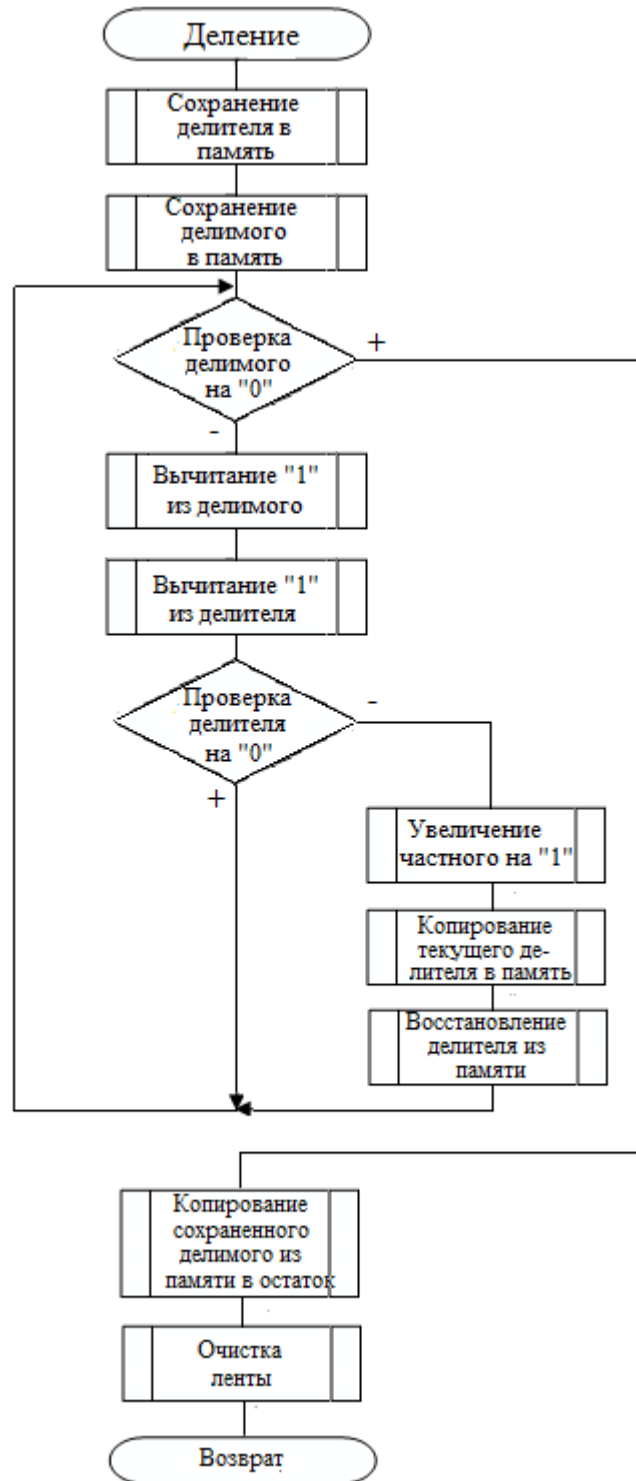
Деление

Сохранение делителя в память

Сохранение делимого в память

Проверка делимого на "0"

+

-

Вычитание "1" из делимого

Вычитание "1" из делителя

Проверка делителя на "0"

-

+

Увеличение частного на "1"

Копирование текущего делителя в память

Восстановление делителя из памяти

Копирование сохраненного делимого из памяти в остаток

Очистка ленты

Возврат